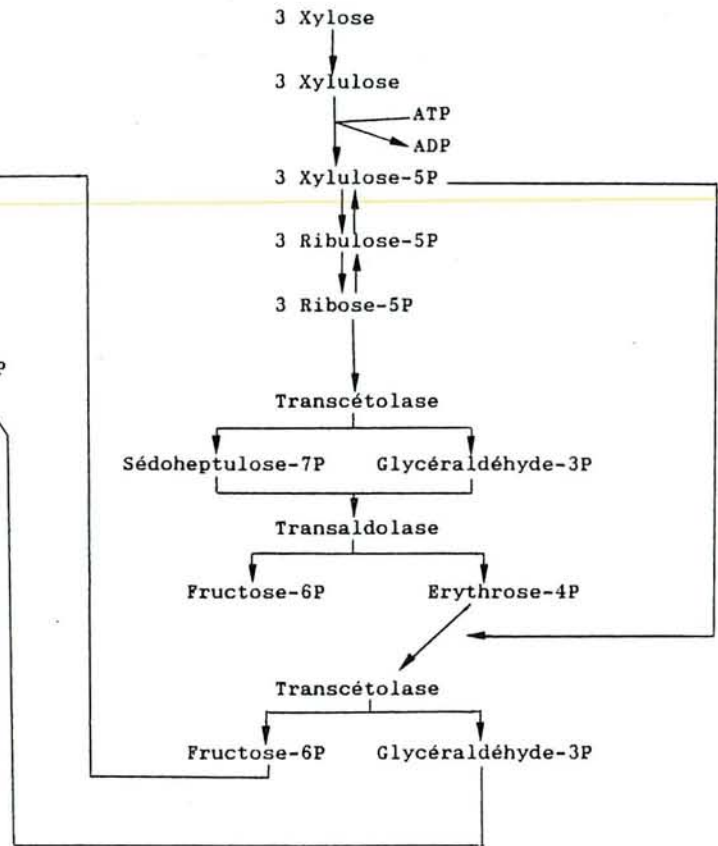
3 Xylose

3 Xylulose

ATP

ADP

3 Xylulose-5P

3 Ribulose-5P

3 Ribose-5P

P

Transcétolase

Sédoheptulose-7P

Glycéraldéhyde-3P

Transaldolase

Fructose-6P

Erythrose-4P

Transcétolase

Fructose-6P

Glycéraldéhyde-3P